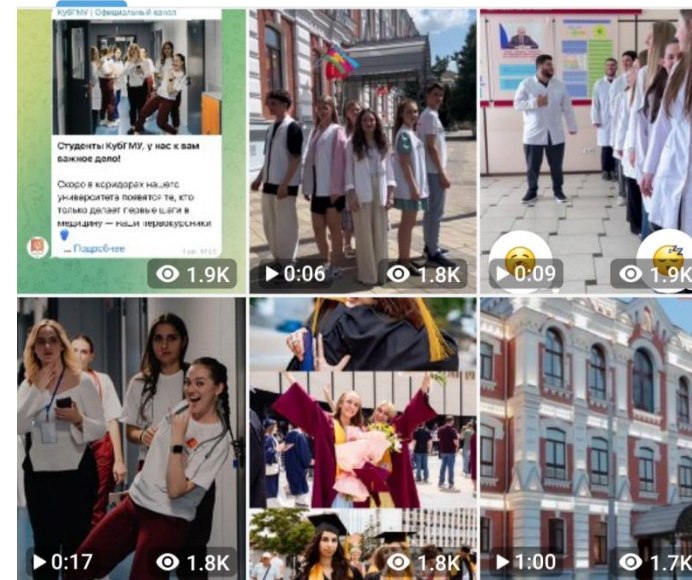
КубГМУ | Официальный канал

Студенты КубГМУ, у нас к вам важное дело!

Скоро в коридорах нашего университета появятся те, кто только делает первые шаги в медицину — наши первокурсники

... Подробнее

1.9K

0:06

1.8K

0:09

1.9K

0:17

1.8K

1.8K

1:00

1.7K